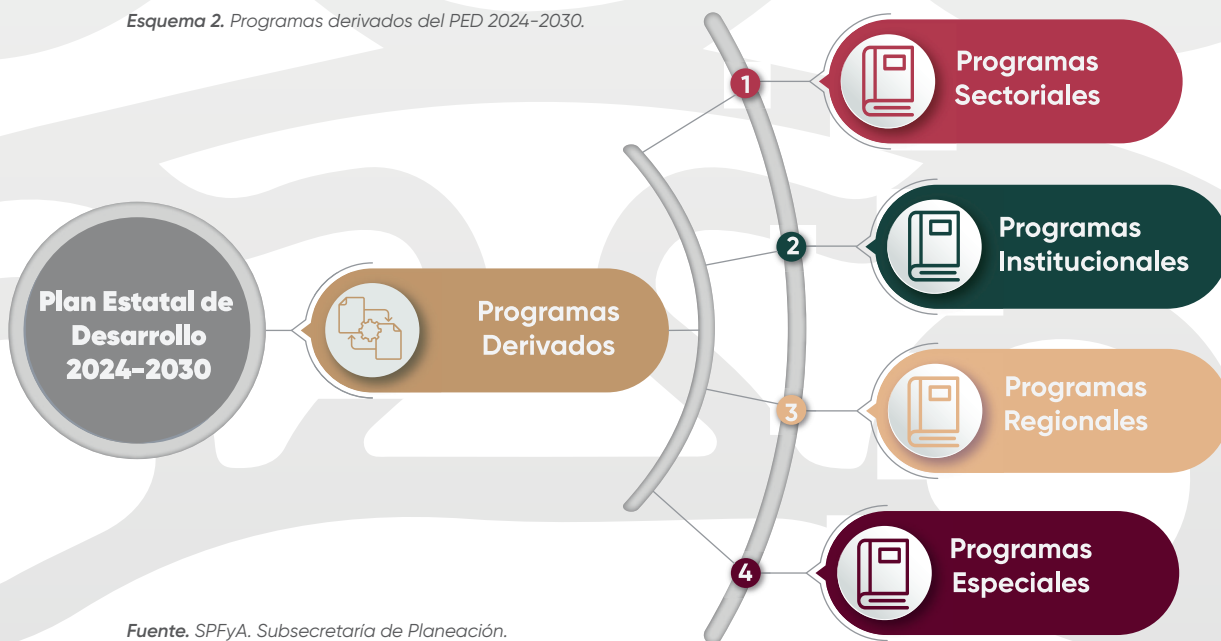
*Esquema 2.* Programas derivados del PED 2024-2030.

Plan Estatal de Desarrollo 2024-2030

Programas Derivados

1 Programas Sectoriales

2 Programas Institucionales

3 Programas Regionales

4 Programas Especiales

*Fuente.* SPFyA. Subsecretaría de Planeación.